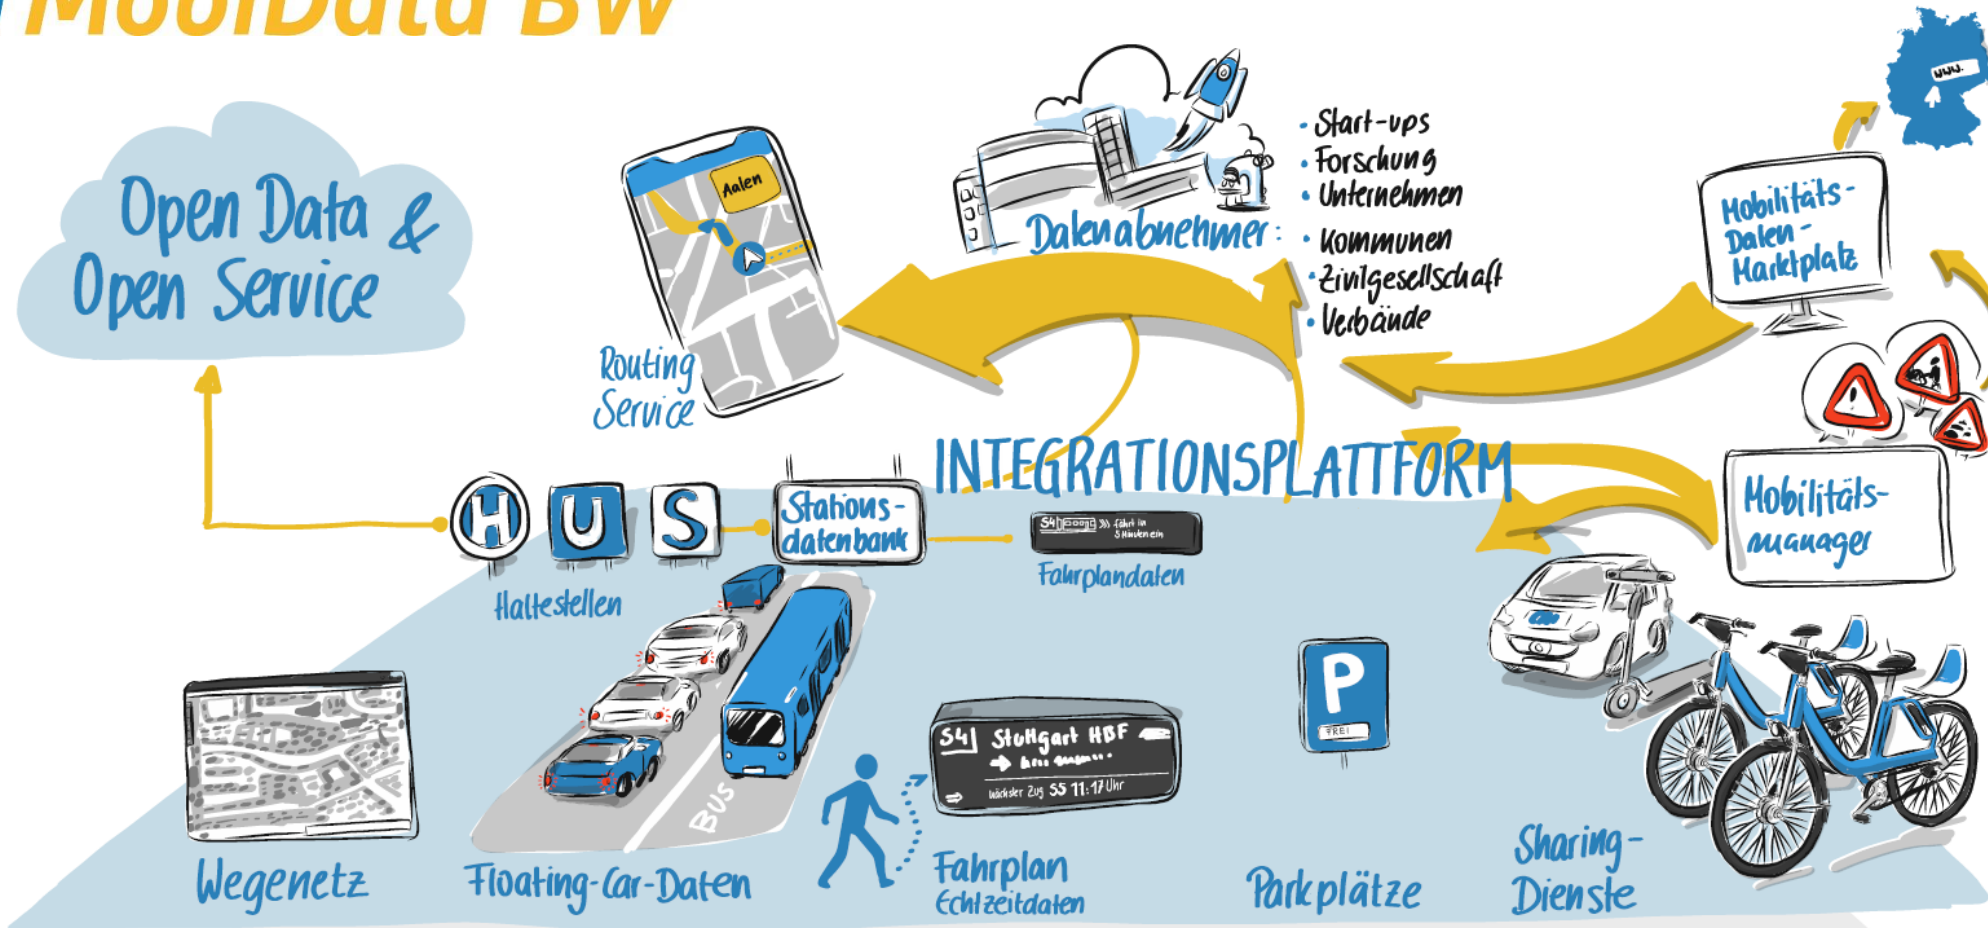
MobiData BW

Open Data & Open Service

Aalen

Routing Service

Datenabnehmer:
• Start-ups
• Forschung
• Unternehmen
• Kommunen
• Zivilgesellschaft
• Verbände

www.

Mobilitäts-Daten-Marktplatz

INTEGRATIONSPLATTFORM

H U S

Stations-datenbank

Haltestellen

S4 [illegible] fährt in 5 Minuten ein

Fahrplandaten

Mobilitäts-manager

Wegenetz

BUS

Floating-Car-Daten

S4 Stuttgart HBF
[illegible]
Nächster Zug S5 11:17 Uhr

Fahrplan Echtzeitdaten

P
FREI

Parkplätze

Sharing-Dienste